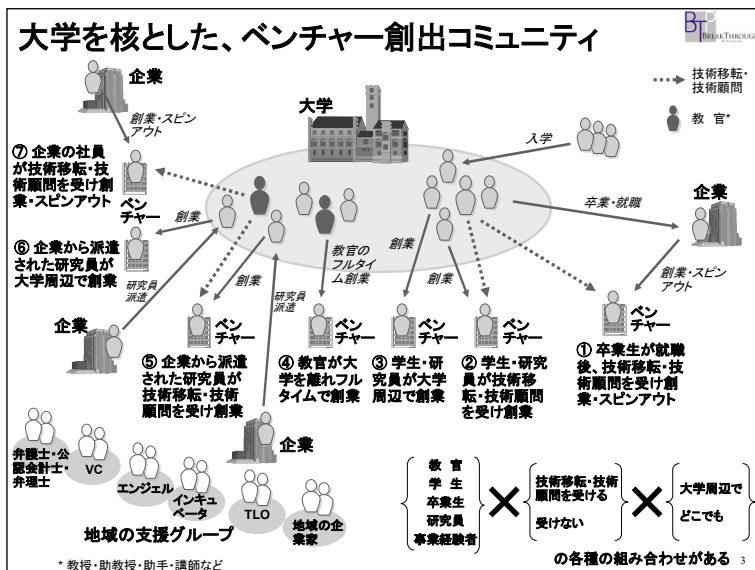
大学を核とした、ベンチャー創出コミュニティ

BREAKTHROUGH

技術移転・技術顧問

教 官*

企業

創業・スピンアウト

⑦ 企業の社員が技術移転・技術顧問を受け創業・スピンアウト

大学

入学

ベンチャー

創業

卒業・就職

企業

⑥ 企業から派遣された研究員が大学周辺で創業

研究員派遣

教官のフルタイム創業

創業

創業

創業・スピンアウト

創業

研究員派遣

企業

ベンチャー

ベンチャー

ベンチャー

ベンチャー

ベンチャー

⑤ 企業から派遣された研究員が技術移転・技術顧問を受け創業

④ 教官が大学を離れフルタイムで創業

③ 学生・研究員が大学周辺で創業

② 学生・研究員が技術移転・技術顧問を受け創業

① 卒業生が就職後、技術移転・技術顧問を受け創業・スピンアウト

弁護士・公認会計士・弁理士

VC

エンジェル

インキュベータ

企業

TLO

地域の企業家

地域の支援グループ

教 官
学 生
卒業生
研究員
事業経験者

技術移転・技術顧問を受ける
受けない

大学周辺で
どこでも

の各種の組み合わせがある 3

* 教授・助教授・助手・講師など